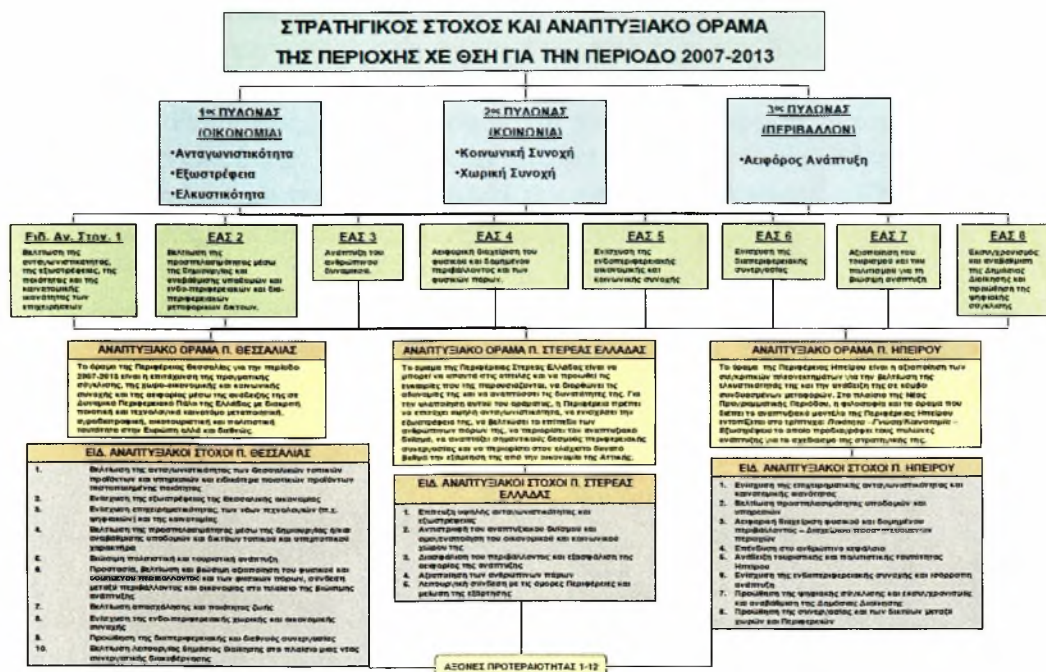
ΣΤΡΑΤΗΓΙΚΟΣ ΣΤΟΧΟΣ ΚΑΙ ΑΝΑΠΤΥΞΙΑΚΟ ΟΡΑΜΑ ΤΗΣ ΠΕΡΙΟΧΗΣ ΧΕ ΘΣΗ ΓΙΑ ΤΗΝ ΠΕΡΙΟΔΟ 2007-2013

1ος ΠΥΛΩΝΑΣ (ΟΙΚΟΝΟΜΙΑ)
•Ανταγωνιστικότητα
•Εξωστρέφεια
•Ελκυστικότητα

2ος ΠΥΛΩΝΑΣ (ΚΟΙΝΩΝΙΑ)
•Κοινωνική Συνοχή
•Χωρική Συνοχή

3ος ΠΥΛΩΝΑΣ (ΠΕΡΙΒΑΛΛΟΝ)
•Αειφόρος Ανάπτυξη

Ειδ. Αν. Στον. 1
Βελτίωση της ανταγωνιστικότητας, της εξωστρέφειας, της ποιότητας και της καινοτομίας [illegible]

ΕΑΣ 2
Βελτίωση της προσπελασιμότητας μέσω της δημιουργίας και αναβάθμισης υποδομών και ενδο-περιφερειακών και δια-περιφερειακών μεταφορικών δικτύων.

ΕΑΣ 3
Ανάπτυξη του ανθρώπινου δυναμικού.

ΕΑΣ 4
Αειφορική διαχείριση του φυσικού και δομημένου περιβάλλοντος και των φυσικών πόρων.

ΕΑΣ 5
Ενίσχυση της ενδοπεριφερειακής οικονομικής και κοινωνικής συνοχής

ΕΑΣ 6
Ενίσχυση της διαπεριφερειακής συνεργασίας

ΕΑΣ 7
Αξιοποίηση του τουρισμού και του πολιτισμού για τη βιώσιμη ανάπτυξη

ΕΑΣ 8
Εκσυγχρονισμός και αναβάθμιση της Δημόσιας Διοίκησης και προώθηση της ψηφιακής σύγκλισης

ΑΝΑΠΤΥΞΙΑΚΟ ΟΡΑΜΑ Π. ΘΕΣΣΑΛΙΑΣ
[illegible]

ΑΝΑΠΤΥΞΙΑΚΟ ΟΡΑΜΑ Π. ΣΤΕΡΕΑΣ ΕΛΛΑΔΑΣ
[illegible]

ΑΝΑΠΤΥΞΙΑΚΟ ΟΡΑΜΑ Π. ΗΠΕΙΡΟΥ
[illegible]

ΕΙΔ. ΑΝΑΠΤΥΞΙΑΚΟΙ ΣΤΟΧΟΙ Π. ΘΕΣΣΑΛΙΑΣ
1. Βελτίωση της ανταγωνιστικότητας των θεσσαλικών τοπικών προϊόντων και υπηρεσιών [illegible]
2. Ενίσχυση της εξωστρέφειας της θεσσαλικής οικονομίας
3. Ενίσχυση επιχειρηματικότητας, των νέων τεχνολογιών (π.χ. ψηφιακών) και της καινοτομίας
4. Βελτίωση της προσπελασιμότητας μέσω της δημιουργίας ή/και αναβάθμισης υποδομών και δικτύων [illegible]
5. Βιώσιμη πολιτιστική και τουριστική ανάπτυξη
6. Προστασία, βελτίωση και βιώσιμη αξιοποίηση του φυσικού και δομημένου περιβάλλοντος και των φυσικών πόρων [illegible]
7. Βελτίωση απασχόλησης και ποιότητας ζωής
8. Ενίσχυση της ενδο-περιφερειακής χωρικής και οικονομικής συνοχής
9. Προώθηση της διαπεριφερειακής και διεθνούς συνεργασίας
10. Βελτίωση λειτουργίας δημόσιας διοίκησης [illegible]

ΕΙΔ. ΑΝΑΠΤΥΞΙΑΚΟΙ ΣΤΟΧΟΙ Π. ΣΤΕΡΕΑΣ ΕΛΛΑΔΑΣ
1. Επίτευξη υψηλής ανταγωνιστικότητας και εξωστρέφειας
2. Αντιστροφή του αναπτυξιακού δυϊσμού και αποτελεσματικότητα του οικονομικού και κοινωνικού χώρου της
3. Διασφάλιση του περιβάλλοντος και εξασφάλιση της αειφορίας της ανάπτυξης
4. Αξιοποίηση των ανθρώπινων πόρων
5. Λειτουργική σύνδεση με τις όμορες Περιφέρειες και μείωση της εξάρτησης

ΕΙΔ. ΑΝΑΠΤΥΞΙΑΚΟΙ ΣΤΟΧΟΙ Π. ΗΠΕΙΡΟΥ
1. Ενίσχυση της επιχειρηματικής ανταγωνιστικότητας και καινοτομικής ικανότητας
2. Βελτίωση προσπελασιμότητας υποδομών και υπηρεσιών
3. Αειφορική διαχείριση φυσικού και δομημένου περιβάλλοντος – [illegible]
4. Επένδυση στο ανθρώπινο κεφάλαιο
5. Ανάδειξη τουρισμού και πολιτιστικής ταυτότητας Ηπείρου
6. Ενίσχυση της ενδοπεριφερειακής συνοχής και ισόρροπη ανάπτυξη
7. Προώθηση της ψηφιακής σύγκλισης και εκσυγχρονισμός και αναβάθμιση της Δημόσιας Διοίκησης
8. Προώθηση της συνεργασίας και των δικτύων μεταξύ χωρών και Περιφερειών

ΑΞΟΝΕΣ ΠΡΟΤΕΡΑΙΟΤΗΤΑΣ 1-12